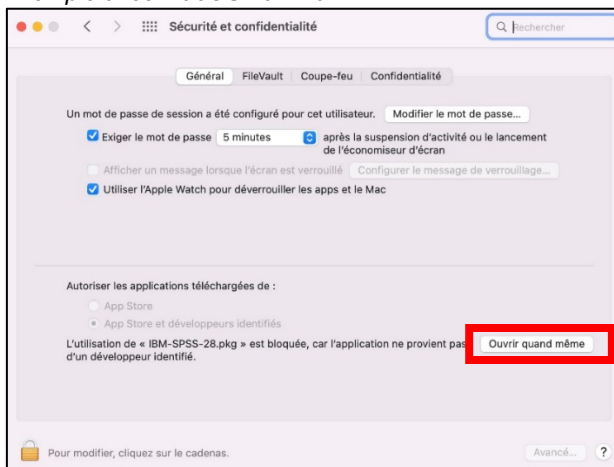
Sécurité et confidentialité

Rechercher

Général FileVault Coupe-feu Confidentialité

Un mot de passe de session a été configuré pour cet utilisateur. Modifier le mot de passe...

Exiger le mot de passe 5 minutes après la suspension d'activité ou le lancement de l'économiseur d'écran

Afficher un message lorsque l'écran est verrouillé Configurer le message de verrouillage...

Utiliser l'Apple Watch pour déverrouiller les apps et le Mac

Autoriser les applications téléchargées de :

App Store

App Store et développeurs identifiés

L'utilisation de « IBM-SPSS-28.pkg » est bloquée, car l'application ne provient pas d'un développeur identifié.

Ouvrir quand même

Pour modifier, cliquez sur le cadenas.

Avancé... ?